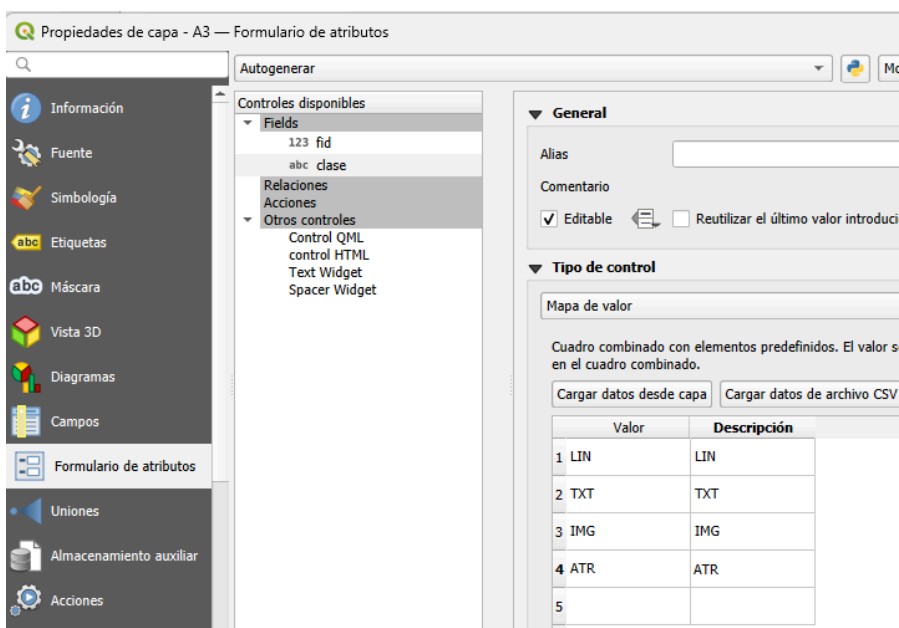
Propiedades de capa - A3 — Formulario de atributos

Información
Fuente
Simbología
Etiquetas
Máscara
Vista 3D
Diagramas
Campos
Formulario de atributos
Uniones
Almacenamiento auxiliar
Acciones

Autogenerar

Mo

Controles disponibles
Fields
123 fid
abc clase
Relaciones
Acciones
Otros controles
Control QML
control HTML
Text Widget
Spacer Widget

General
Alias
Comentario
Editable
Reutilizar el último valor introduci

Tipo de control
Mapa de valor
Cuadro combinado con elementos predefinidos. El valor s en el cuadro combinado.
Cargar datos desde capa
Cargar datos de archivo CSV

| | Valor | Descripción |
|---|---|---|
| 1 | LIN | LIN |
| 2 | TXT | TXT |
| 3 | IMG | IMG |
| 4 | ATR | ATR |
| 5 | | |